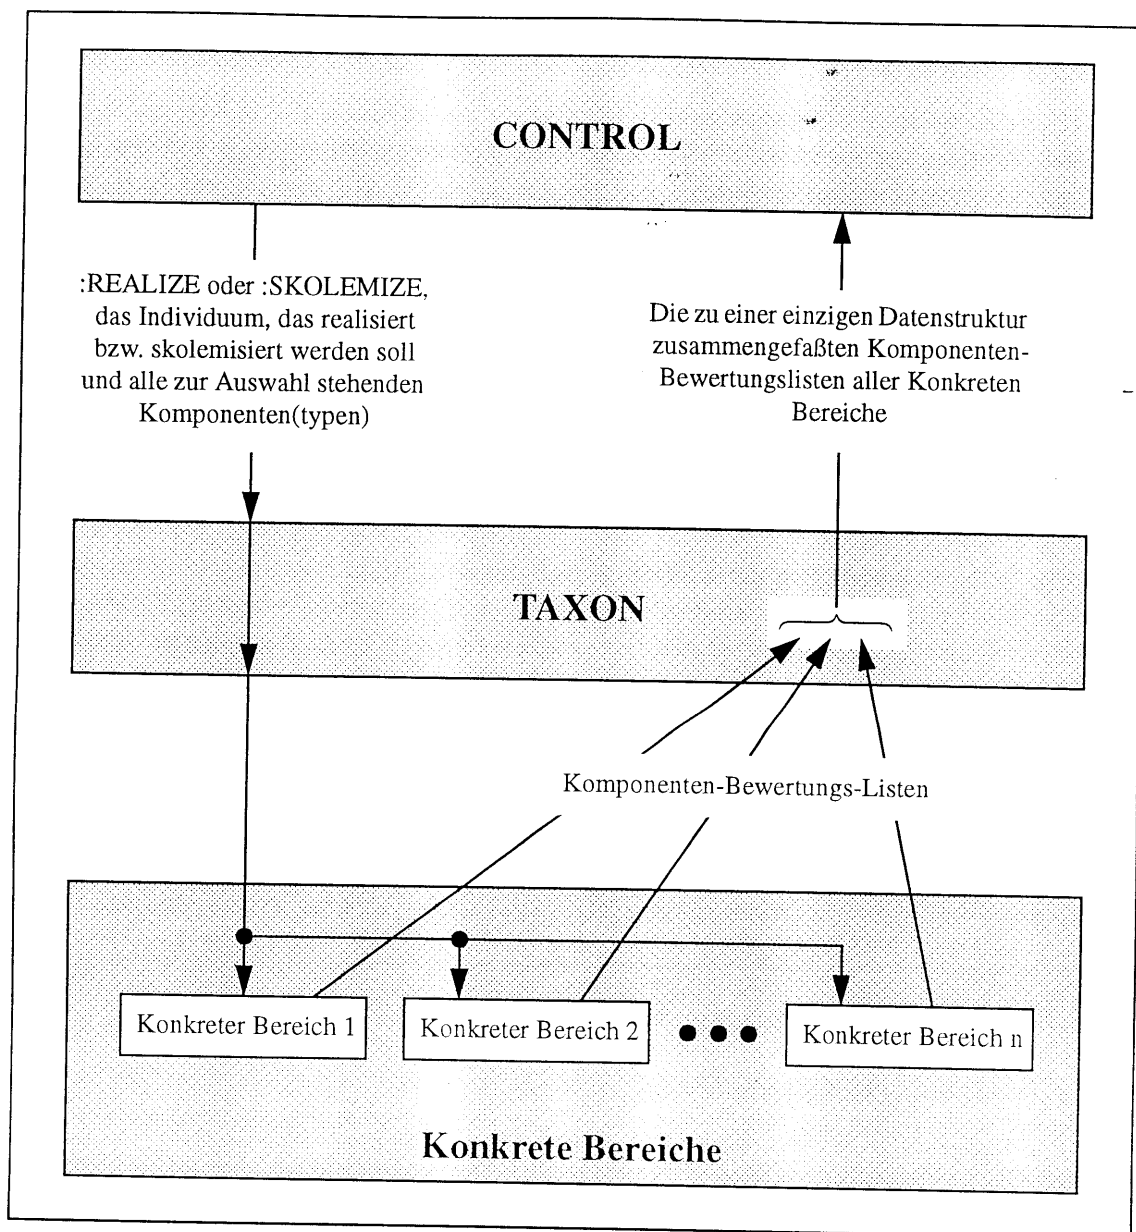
CONTROL

:REALIZE oder :SKOLEMIZE, das Individuum, das realisiert bzw. skolemisiert werden soll und alle zur Auswahl stehenden Komponenten(typen)

Die zu einer einzigen Datenstruktur zusammengefaßten Komponenten-Bewertungslisten aller Konkreten Bereiche

TAXON

Komponenten-Bewertungs-Listen

Konkreter Bereich 1

Konkreter Bereich 2

Konkreter Bereich n

Konkrete Bereiche